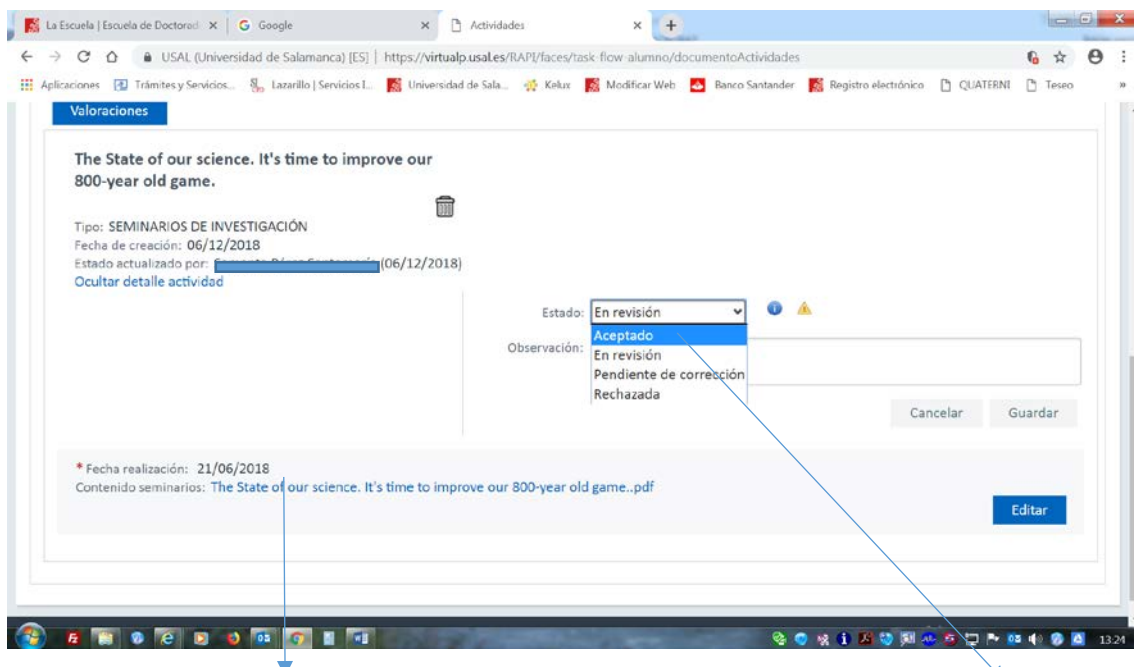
La Escuela | Escuela de Doctorad × | G Google × | Actividades × +

USAL (Universidad de Salamanca) [ES] | https://virtualp.usal.es/RAPI/faces/task-flow-alumno/documentoActividades

Aplicaciones | Trámites y Servicios... | Lazarillo | Servicios I... | Universidad de Sala... | Kelux | Modificar Web | Banco Santander | Registro electrónico | QUATERNI | Teseo

Valoraciones

The State of our science. It's time to improve our 800-year old game.

Tipo: SEMINARIOS DE INVESTIGACIÓN
Fecha de creación: 06/12/2018
Estado actualizado por: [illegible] (06/12/2018)
Ocultar detalle actividad

Estado: En revisión
Aceptado
En revisión
Pendiente de corrección
Rechazada

Observación:

Cancelar Guardar

* Fecha realización: 21/06/2018
Contenido seminarios: The State of our science. It's time to improve our 800-year old game..pdf

Editar

13:24